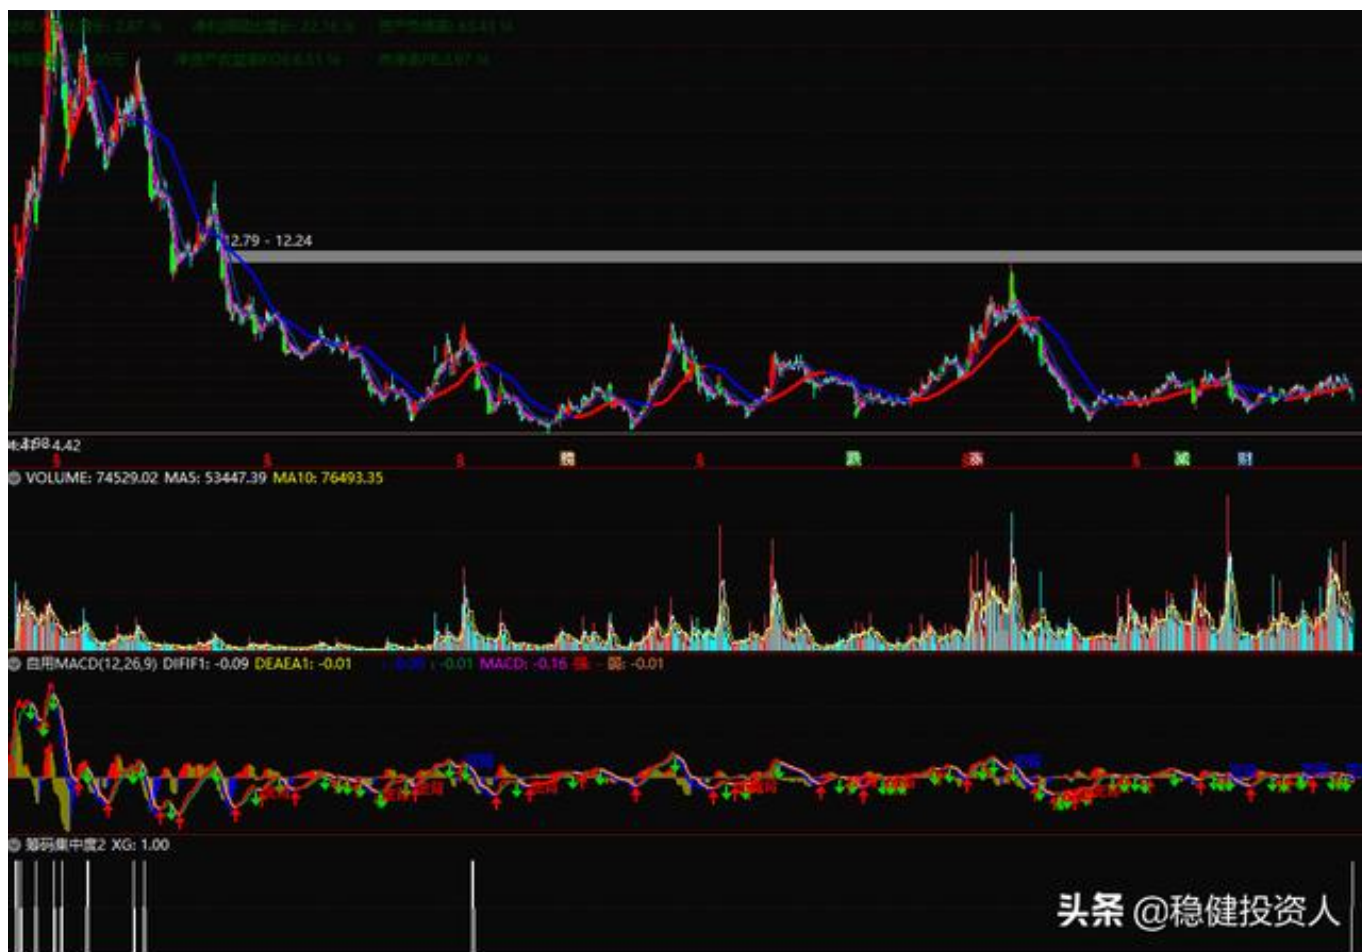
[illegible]

12.79 - 12.24

4.42

腾

跌

涨

减

财

VOLUME: 74529.02 MA5: 53447.39 MA10: 76493.35

自用MACD(12,26,9) DIFIF1: -0.09 DEAEA1: -0.01 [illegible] MACD: -0.16 强 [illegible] 弱: -0.01

筹码集中度2 XG: 1.00

头条 @稳健投资人